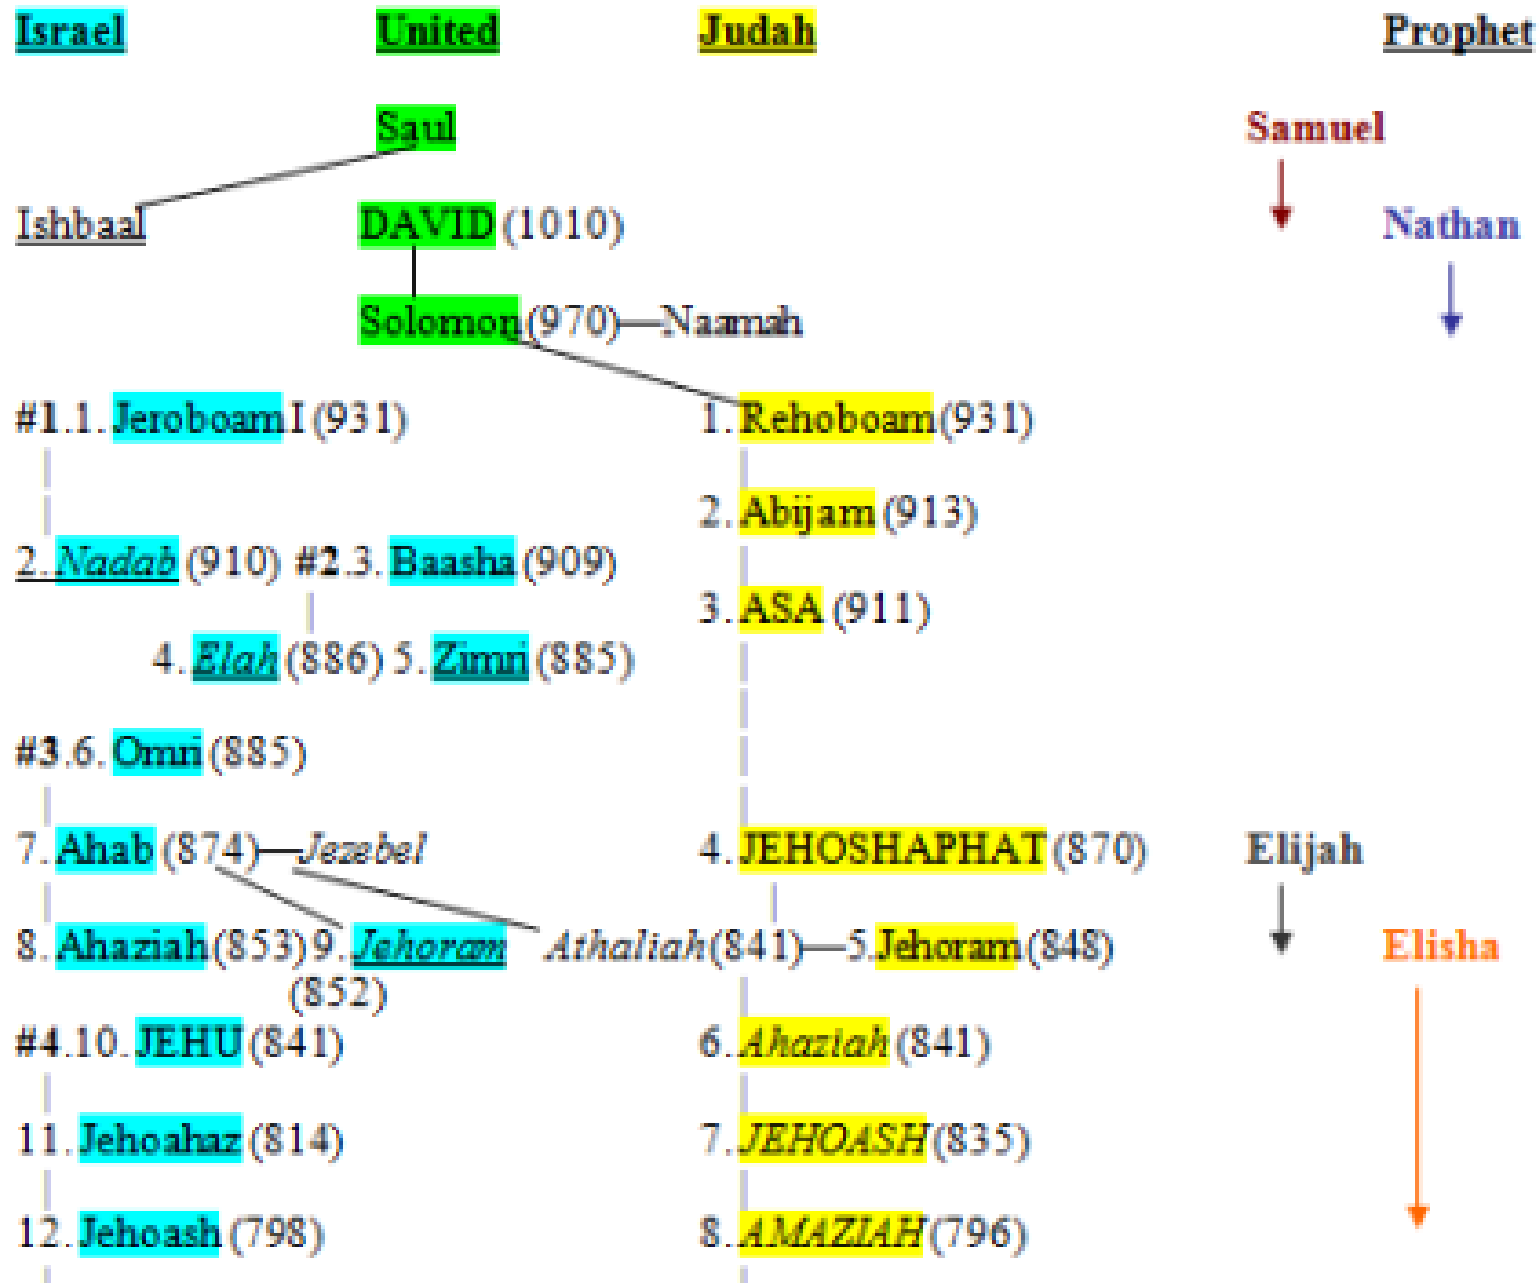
Israel United Judah Prophet

Saul

Samuel

Ishbaal DAVID (1010)

Nathan

Solomon (970)—Naamah

#1.1. Jeroboam I (931) 1. Rehoboam (931)

2. Abijam (913)

2. Nadab (910) #2.3. Baasha (909)

3. ASA (911)

4. Elah (886) 5. Zimri (885)

#3.6. Omri (885)

7. Ahab (874)—Jezebel 4. JEHOSHAPHAT (870) Elijah

8. Ahaziah (853) 9. Jehoram (852) Athaliah (841)—5. Jehoram (848) Elisha

#4.10. JEHU (841) 6. Ahaziah (841)

11. Jehoahaz (814) 7. JEHOASH (835)

12. Jehoash (798) 8. AMAZIAH (796)